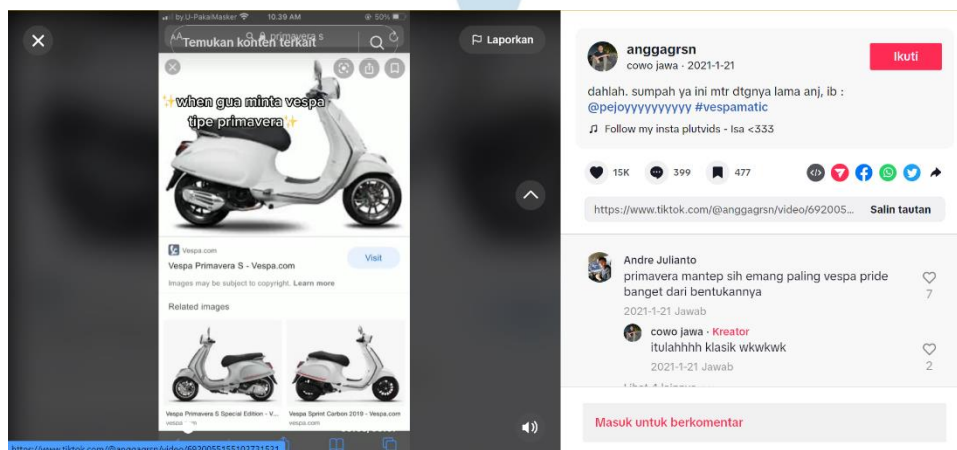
by.U-PakaiMasker 10.39 AM 50%

Temukan konten terkait

primavera s

✨when gua minta vespa tipe primavera✨

Vespa.com

Vespa Primavera S - Vespa.com

Visit

Images may be subject to copyright. Learn more

Related images

Vespa Primavera S Special Edition - V...

Vespa Sprint Carbon 2019 - Vespa.com

Laporkan

anggagrsn

cowo jawa · 2021-1-21

Ikuti

dahlah. sumpah ya ini mtr dtgnya lama anj, ib : @pejoyyyyyyyyyy #vespamatic

♫ Follow my insta plutvids - Isa <333

15K

399

477

https://www.tiktok.com/@anggagrsn/video/692005...

Salin tautan

Andre Julianto

primavera mantep sih emang paling vespa pride banget dari bentukannya

7

2021-1-21 Jawab

cowo jawa · Kreator

itulahhhh klasik wkwkwk

2

2021-1-21 Jawab

Masuk untuk berkomentar

https://www.tiktok.com/@anggagrsn/video/692005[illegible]